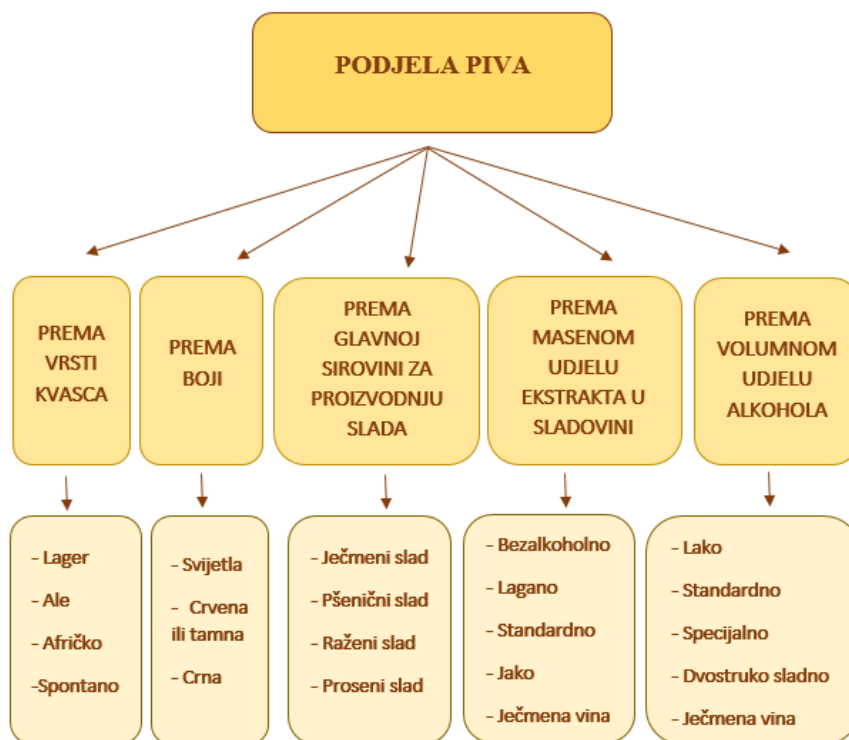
PODJELA PIVA

PREMA VRSTI KVASCA

- Lager
- Ale
- Afričko
-Spontano

PREMA BOJI

- Svijetla
- Crvena ili tamna
- Crna

PREMA GLAVNOJ SIROVINI ZA PROIZVODNJU SLADA

- Ječmeni slad
- Pšenični slad
- Raženi slad
- Proseni slad

PREMA MASENOM UDJELU EKSTRAKTA U SLADOVINI

- Bezalkoholno
- Lagano
- Standardno
- Jako
- Ječmena vina

PREMA VOLUMNOM UDJELU ALKOHOLA

- Lako
- Standardno
- Specijalno
- Dvostruko sladno
- Ječmena vina